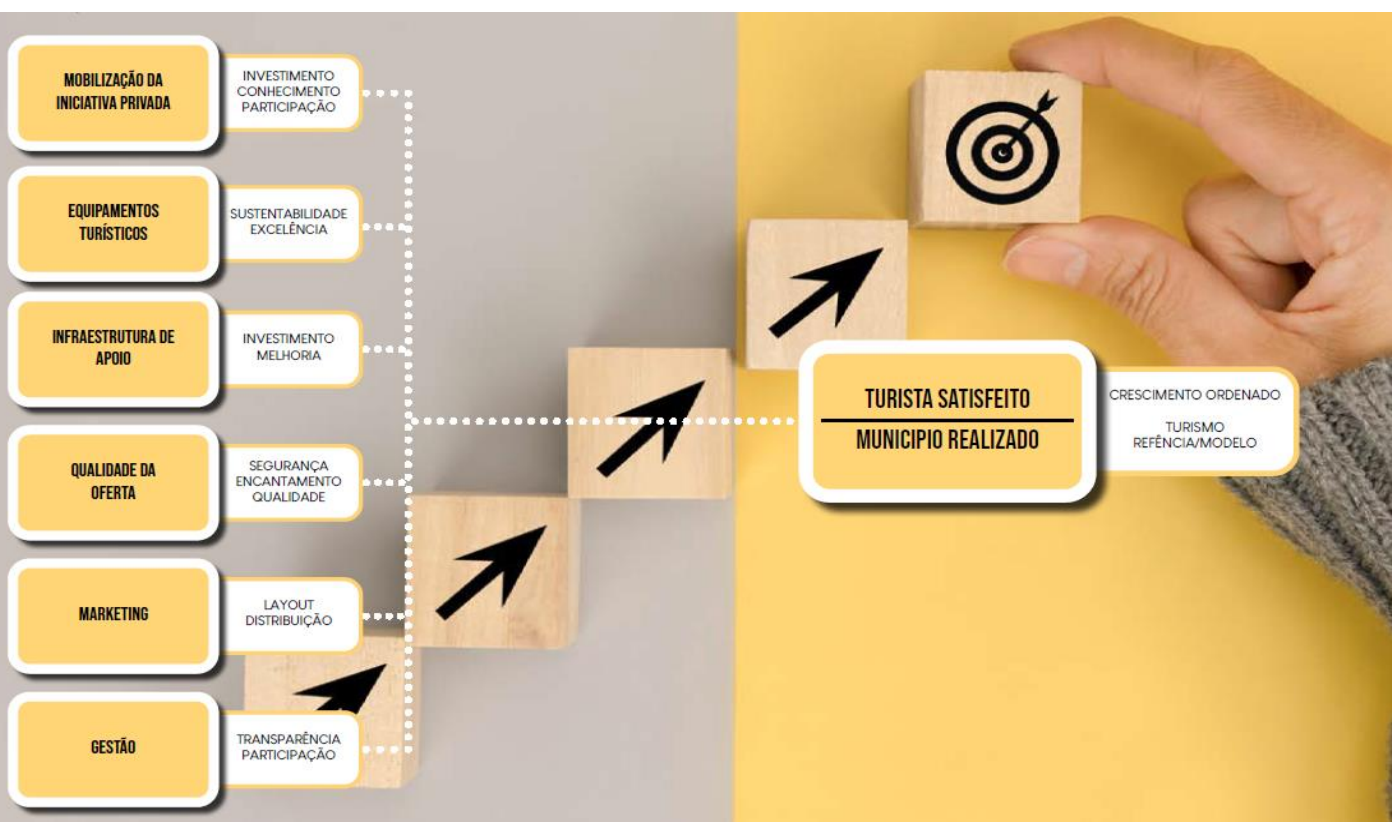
MOBILIZAÇÃO DA INICIATIVA PRIVADA

INVESTIMENTO
CONHECIMENTO
PARTICIPAÇÃO

EQUIPAMENTOS TURÍSTICOS

SUSTENTABILIDADE
EXCELÊNCIA

INFRAESTRUTURA DE APOIO

INVESTIMENTO
MELHORIA

QUALIDADE DA OFERTA

SEGURANÇA
ENCANTAMENTO
QUALIDADE

MARKETING

LAYOUT
DISTRIBUIÇÃO

GESTÃO

TRANSPARÊNCIA
PARTICIPAÇÃO

TURISTA SATISFEITO

MUNICIPIO REALIZADO

CRESCIMENTO ORDENADO

TURISMO
REFÊNCIA/MODELO